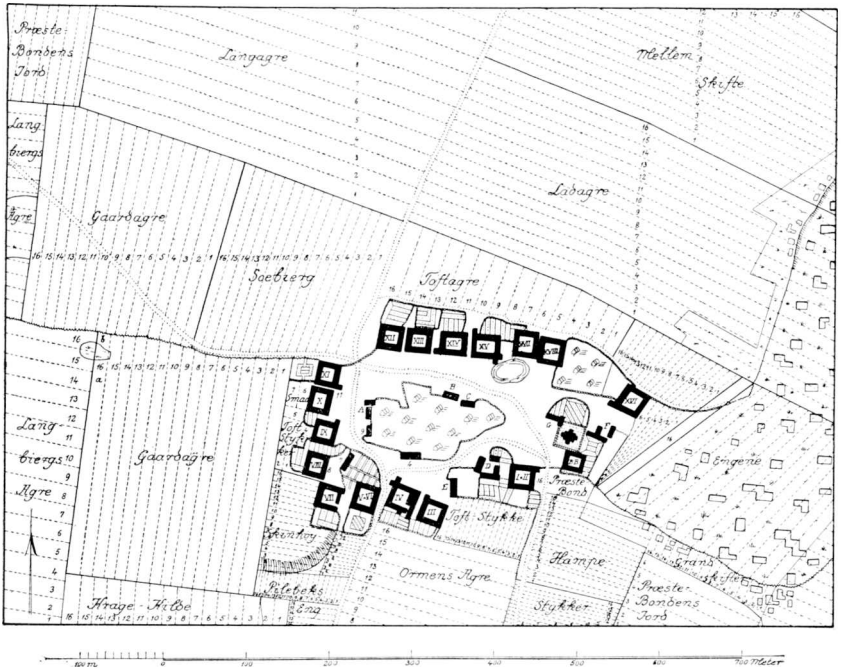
Præste Bondens Jord

Langagre

Mellem Skifte

Lang biergs Agre

Gaardagre

Labagre

Saebierg

Toftagre

16 15 14 13 12 11 10 9 8 7 6 5 4 3 2 1

16 15 14 13 12 11 10 9 8 7 6 5 4 3 2 1

16 15 14 13 12 11 10 9 8 7 6 5 4 3 2 1

XII XIII XIV XV XVI XVII XVIII

XI X IX VIII VII VI V IV III II I XIX

Smaa Toft Stykker

Lang biergs Agre

Gaardagre

Engene

Præste Bond

Toft Stykke

Kinhoy

Hampe

Ormens Agre

Grandskifte

Pilebæks Eng

Stykker

Præste Bondens Jord

Krage Hilde

16 15 14 13 12 11 10 9 8 7 6 5 4 3 2 1

100 m 0 100 200 300 400 500 600 700 Meter